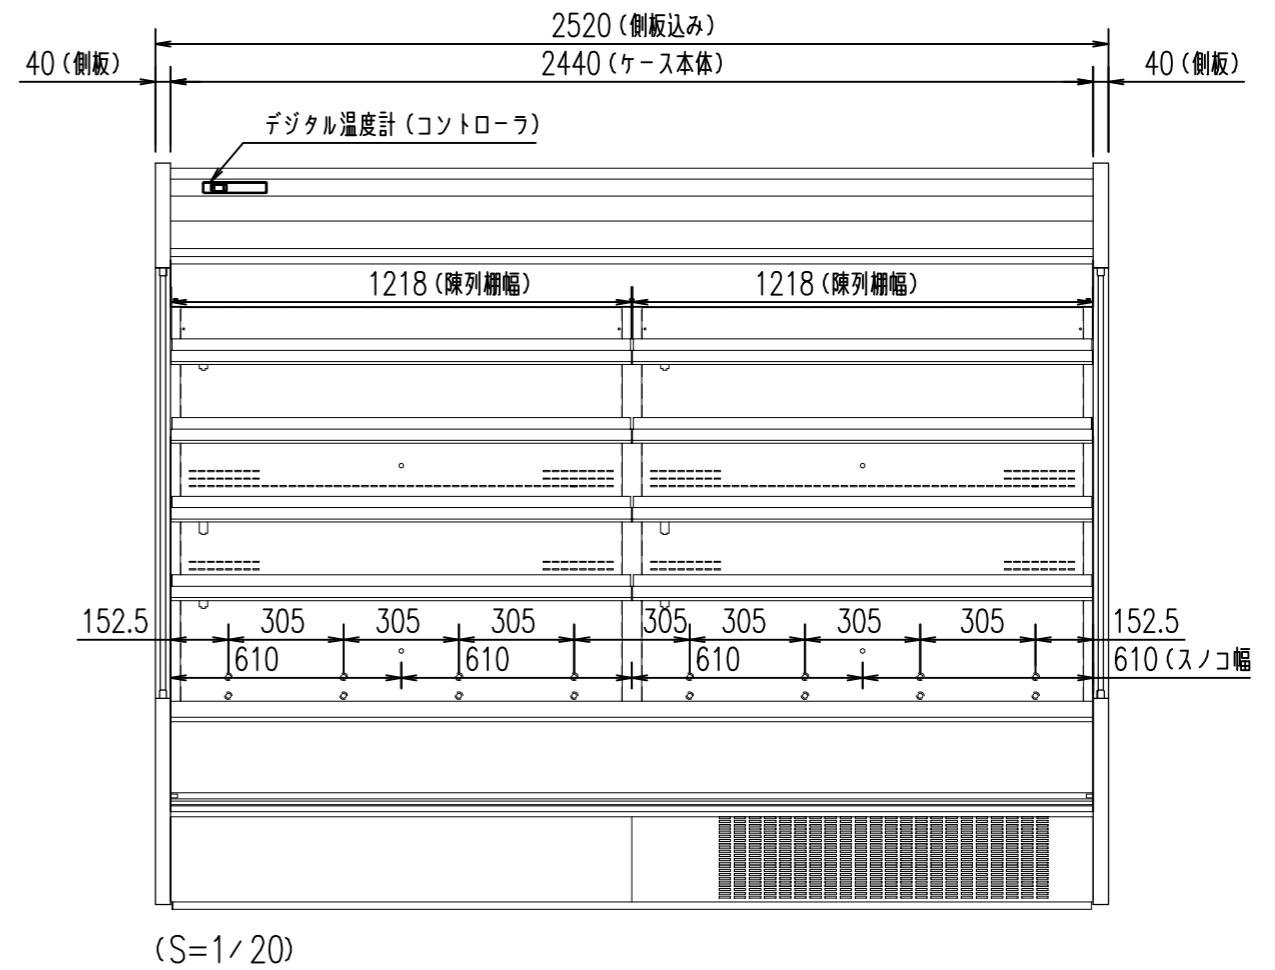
2520（側板込み）

40（側板）

2440（ケース本体）

40（側板）

デジタル温度計（コントローラ）

1218（陳列棚幅）

1218（陳列棚幅）

152.5

305

305

305

305

305

305

305

152.5

610

610

610

610（スノコ幅

（S=1／20）